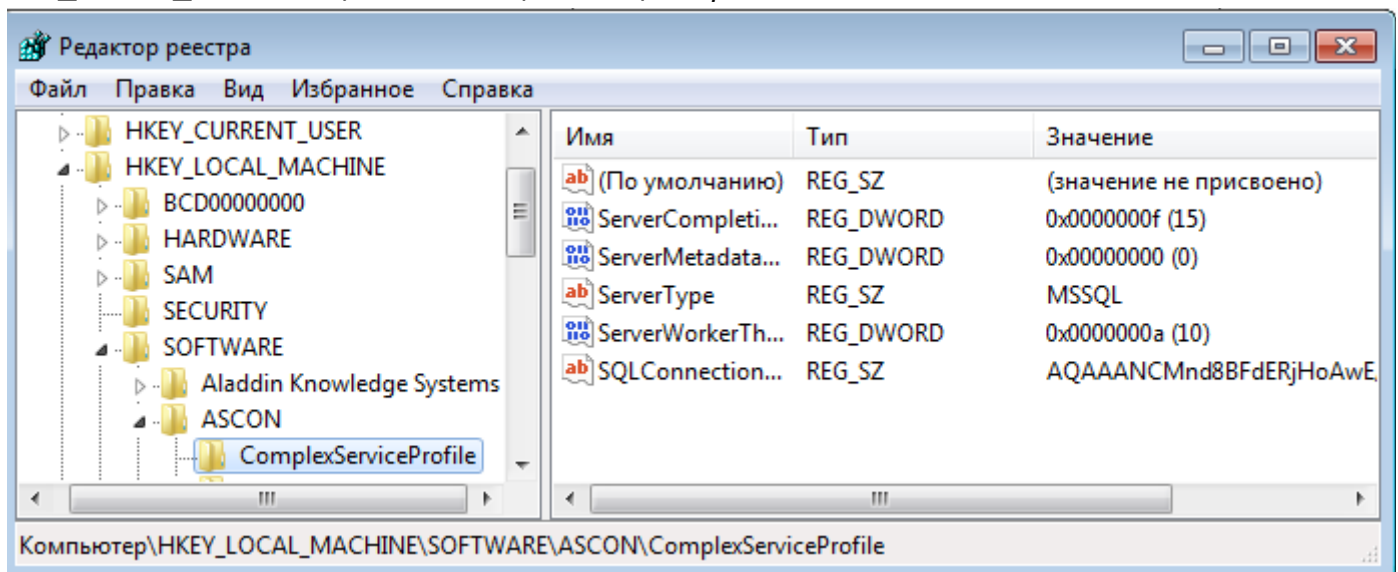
Редактор реестра

Файл Правка Вид Избранное Справка

HKEY_CURRENT_USER
HKEY_LOCAL_MACHINE
BCD00000000
HARDWARE
SAM
SECURITY
SOFTWARE
Aladdin Knowledge Systems
ASCON
ComplexServiceProfile

| Имя | Тип | Значение |
|---|---|---|
| (По умолчанию) | REG_SZ | (значение не присвоено) |
| ServerCompleti... | REG_DWORD | 0x0000000f (15) |
| ServerMetadata... | REG_DWORD | 0x00000000 (0) |
| ServerType | REG_SZ | MSSQL |
| ServerWorkerTh... | REG_DWORD | 0x0000000a (10) |
| SQLConnection... | REG_SZ | AQAAANCMnd8BFdERjHoAwE |

Компьютер\HKEY_LOCAL_MACHINE\SOFTWARE\ASCON\ComplexServiceProfile